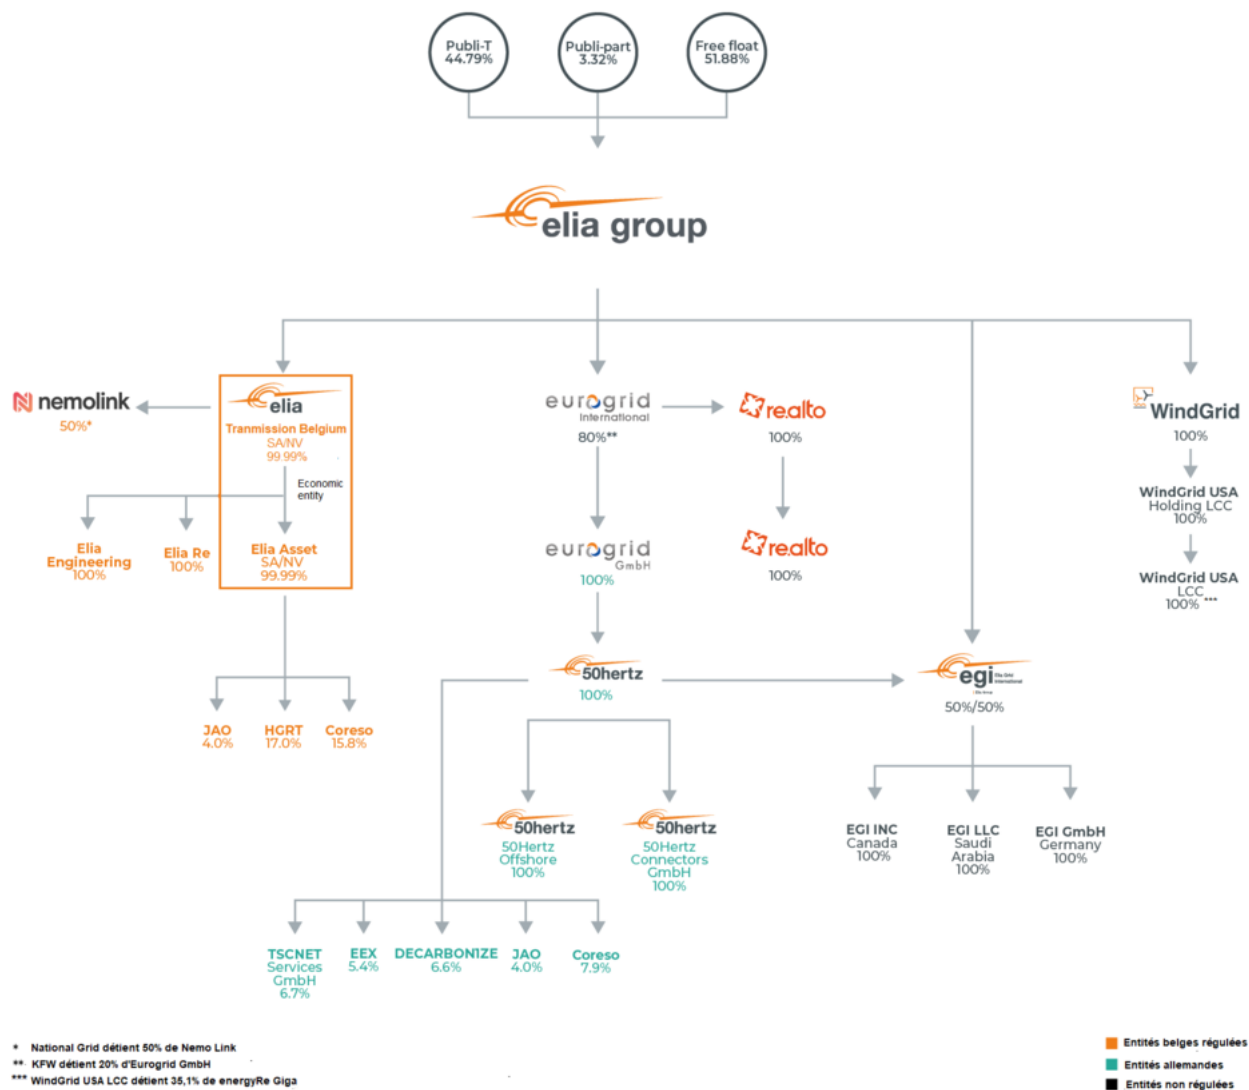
Publi-T
44.79%

Publi-part
3.32%

Free float
51.88%

elia group

nemolink
50%*

elia
Tranmission Belgium
SA/NV
99.99%

Economic entity

Elia Engineering
100%

Elia Re
100%

Elia Asset
SA/NV
99.99%

JAO
4.0%

HGRT
17.0%

Coreso
15.8%

eurogrid
International
80%**

realto
100%

realto
100%

eurogrid
GmbH
100%

50hertz
100%

50hertz
50Hertz Offshore
100%

50hertz
50Hertz Connectors GmbH
100%

TSCNET Services GmbH
6.7%

EEX
5.4%

DECARBONIZE
6.6%

JAO
4.0%

Coreso
7.9%

egi
50%/50%

EGI INC
Canada
100%

EGI LLC
Saudi Arabia
100%

EGI GmbH
Germany
100%

WindGrid
100%

WindGrid USA
Holding LCC
100%

WindGrid USA
LCC
100% ***

* National Grid détient 50% de Nemo Link
** KFW détient 20% d'Eurogrid GmbH
*** WindGrid USA LCC détient 35,1% de energyRe Giga

Entités belges régulées
Entités allemandes
Entités non régulées